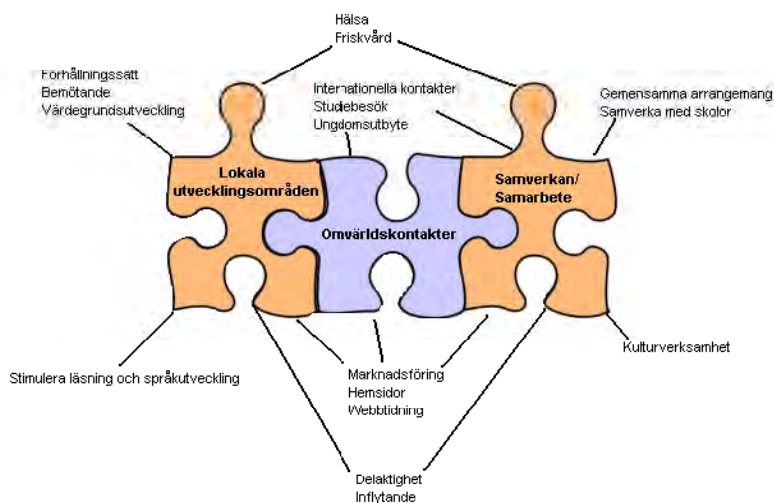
Hälsa
Friskvård

Förhållningssätt
Bemötande
Värdegrundsutveckling

Internationella kontakter
Studiebesök
Ungdomsutbyte

Gemensamma arrangemang
Samverka med skolor

Lokala utvecklingsområden

Omvärldskontakter

Samverkan/ Samarbete

Stimulera läsning och språkutveckling

Marknadsföring
Hemsidor
Webbtidning

Kulturverksamhet

Delaktighet
Inflytande